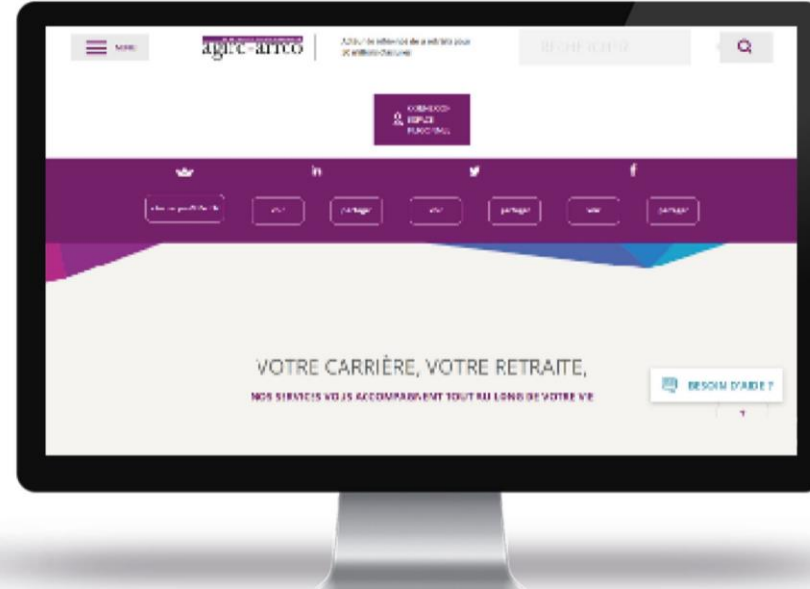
MENU

agirc-arrco

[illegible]

RECHERCHER

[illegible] ESPACE PERSONNEL

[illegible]

voir

partager

voir

partager

voir

partager

VOTRE CARRIÈRE, VOTRE RETRAITE,

NOS SERVICES VOUS ACCOMPAGNENT TOUT AU LONG DE VOTRE VIE

BESOIN D'AIDE ?